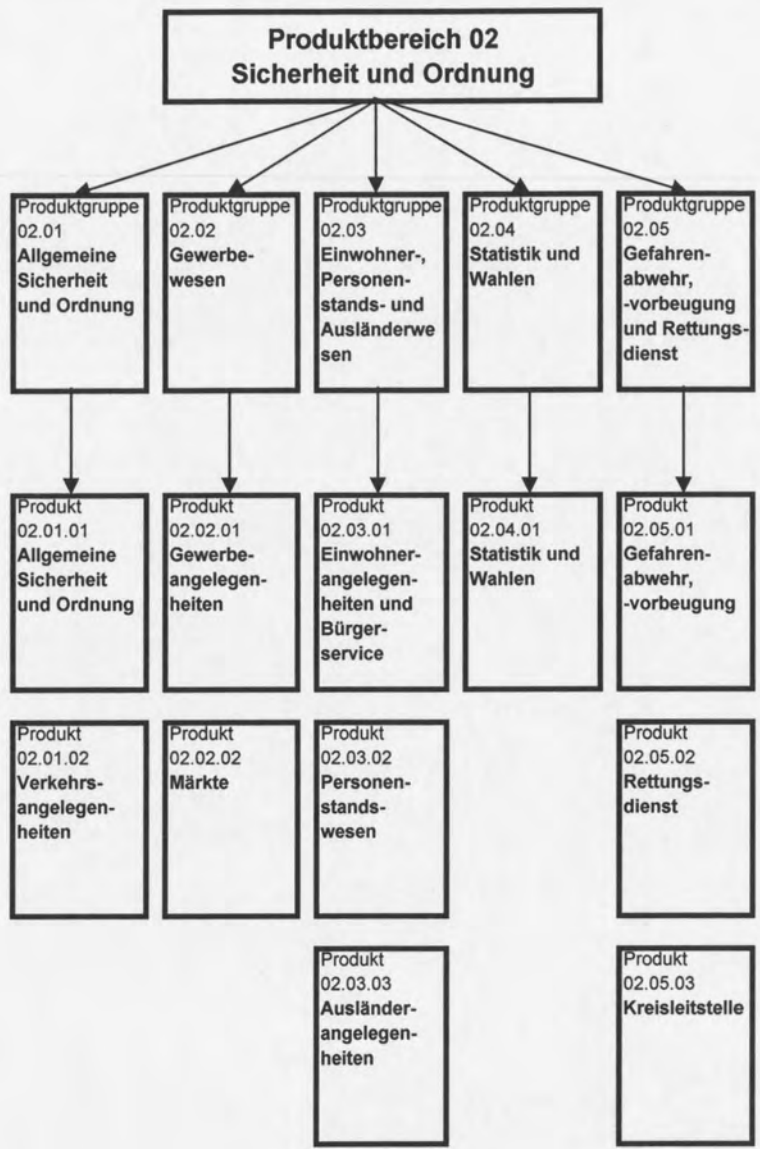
Produktbereich 02
Sicherheit und Ordnung

Produktgruppe 02.01
Allgemeine Sicherheit und Ordnung

Produktgruppe 02.02
Gewerbewesen

Produktgruppe 02.03
Einwohner-, Personenstands- und Ausländerwesen

Produktgruppe 02.04
Statistik und Wahlen

Produktgruppe 02.05
Gefahrenabwehr, -vorbeugung und Rettungsdienst

Produkt 02.01.01
Allgemeine Sicherheit und Ordnung

Produkt 02.02.01
Gewerbeangelegenheiten

Produkt 02.03.01
Einwohnerangelegenheiten und Bürgerservice

Produkt 02.04.01
Statistik und Wahlen

Produkt 02.05.01
Gefahrenabwehr, -vorbeugung

Produkt 02.01.02
Verkehrsangelegenheiten

Produkt 02.02.02
Märkte

Produkt 02.03.02
Personenstandswesen

Produkt 02.05.02
Rettungsdienst

Produkt 02.03.03
Ausländerangelegenheiten

Produkt 02.05.03
Kreisleitstelle